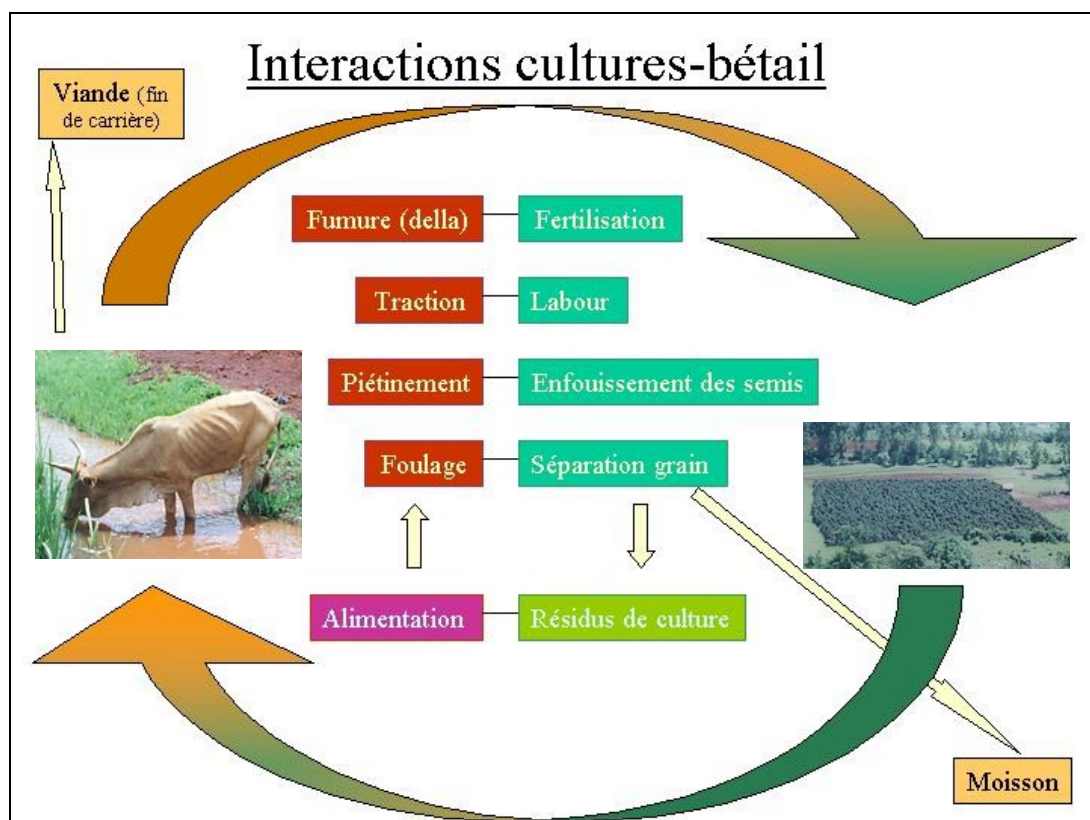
Interactions cultures-bétail

Viande (fin de carrière)

Fumure (della) Fertilisation

Traction Labour

Piétinement Enfouissement des semis

Foulage Séparation grain

Alimentation Résidus de culture

Moisson